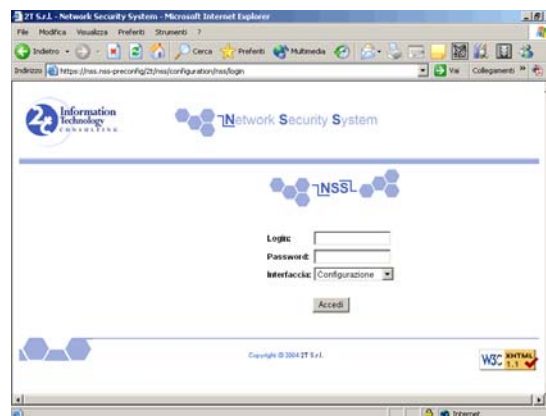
2T S.r.l. - Network Security System - Microsoft Internet Explorer

File Modifica Visualizza Preferiti Strumenti ?

Indietro Cerca Preferiti Multimedia

Indirizzo https://nss.nss-preconfig/2t/nss/configuration/nss/login

Vai Collegamenti

Information Technology CONSULTING

Network Security System

NSSL

Login:

Password:

Interfaccia: Configurazione

Accedi

Copyright © 2004 2T S.r.l.

W3C XHTML 1.1

Internet